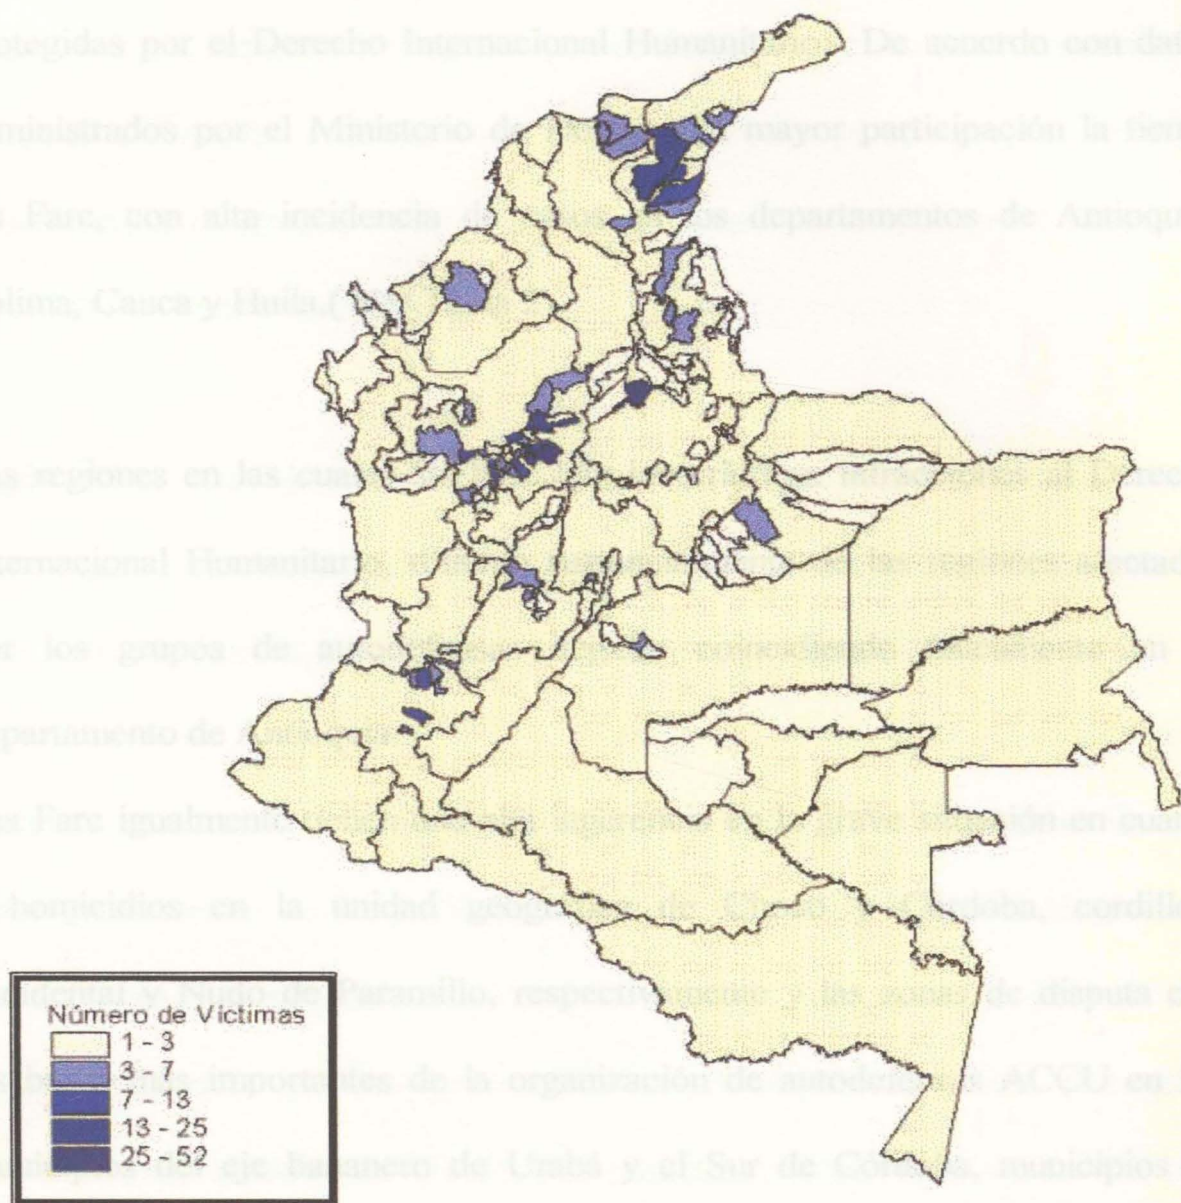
otegidas por el Derecho Internacional Humanit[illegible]. De acuerdo con dat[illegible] ministrados por el Ministerio de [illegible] mayor participación la tien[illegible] Farc, con alta incidencia d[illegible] los departamentos de Antioqu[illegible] olima, Cauca y Huila.([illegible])

s regiones en las cua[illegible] infracciones al Derech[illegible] ternacional Humanitario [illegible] las regiones afectad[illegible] r los grupos de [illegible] departamento de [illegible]

s Farc igualmente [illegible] en cuan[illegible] homicidios en la unidad geogra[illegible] de Córdoba, cordille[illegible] ccidental y Nudo de Paramillo, respectivamente y las zonas de disputa d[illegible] importantes de la organización de autodefensas ACCU en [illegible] unicipios del eje bananero de Urabá y el Sur de Córdoba, municipios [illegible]

Número de Victimas
1 - 3
3 - 7
7 - 13
13 - 25
25 - 52